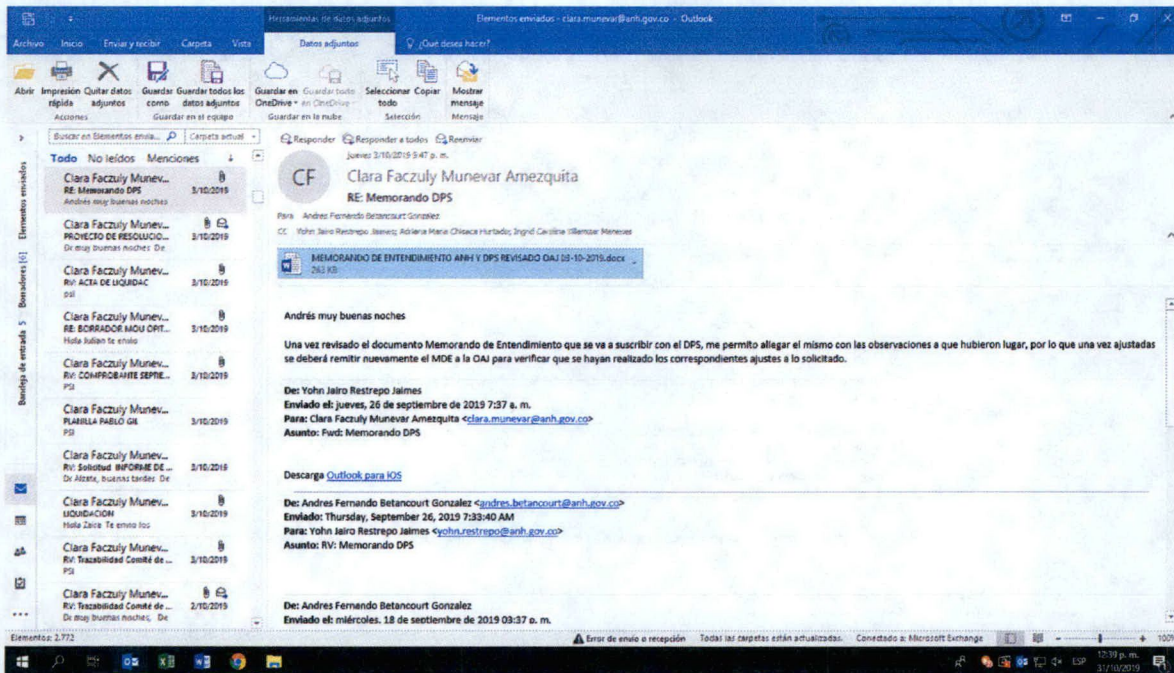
Herramientas de datos adjuntos	Elementos enviados - clara.munevar@anh.gov.co - Outlook

Archivo	Inicio	Enviar y recibir	Carpeta	Vista	Datos adjuntos	¿Qué desea hacer?

Abrir	Impresión rápida	Quitar datos adjuntos	Guardar como	Guardar todos los datos adjuntos	Guardar en OneDrive	Guardar todo en OneDrive	Seleccionar todo	Copiar	Mostrar mensaje
Acciones	Guardar en el equipo	Guardar en la nube	Selección	Mensaje

Buscar en Elementos envia...	Carpeta actual

Todo	No leídos	Menciones

Elementos enviados
Borradores [6]
Bandeja de entrada 5

Clara Faczuly Munev...
RE: Memorando DPS	3/10/2019
Andrés muy buenas noches

Clara Faczuly Munev...
PROYECTO DE RESOLUCIO...	3/10/2019
Dr muy buenas noches Dr

Clara Faczuly Munev...
RV: ACTA DE LIQUIDAC	3/10/2019
psi

Clara Faczuly Munev...
RE: BORRADOR MOU OPT...	3/10/2019
Hola Julian te envio

Clara Faczuly Munev...
RV: COMPROBANTE SEPRE...	3/10/2019
PSI

Clara Faczuly Munev...
PLANILLA PABLO GIL	3/10/2019
PSI

Clara Faczuly Munev...
RV: Solicitud INFORME DE ...	3/10/2019
Dr Alzate, buenas tardes Dr

Clara Faczuly Munev...
LIQUIDACION	3/10/2019
Hola Zaira Te envio los

Clara Faczuly Munev...
RV: Trazabilidad Comité de ...	3/10/2019
PSI

Clara Faczuly Munev...
RV: Trazabilidad Comité de ...	2/10/2019
Dr muy buenas noches, Dr

Responder	Responder a todos	Reenviar
jueves 3/10/2019 5:47 p. m.
CF	Clara Faczuly Munevar Amezquita
RE: Memorando DPS
Para	Andres Fernando Betancourt Gonzalez
CC	Yohn Jairo Restrepo Jaimes; Adriana Maria Chisaca Hurtado; Ingrid Carolina Villamizar Meneses

MEMORANDO DE ENTENDIMIENTO ANH Y DPS REVISADO OAJ 03-10-2019.docx
263 KB

Andrés muy buenas noches

Una vez revisado el documento Memorando de Entendimiento que se va a suscribir con el DPS, me permito allegar el mismo con las observaciones a que hubieron lugar, por lo que una vez ajustadas se deberá remitir nuevamente el MDE a la OAJ para verificar que se hayan realizado los correspondientes ajustes a lo solicitado.

De: Yohn Jairo Restrepo Jaimes
Enviado el: jueves, 26 de septiembre de 2019 7:37 a. m.
Para: Clara Faczuly Munevar Amezquita <clara.munevar@anh.gov.co>
Asunto: Fwd: Memorando DPS

Descarga Outlook para iOS

De: Andres Fernando Betancourt Gonzalez <andres.betancourt@anh.gov.co>
Enviado: Thursday, September 26, 2019 7:33:40 AM
Para: Yohn Jairo Restrepo Jaimes <yohn.restrepo@anh.gov.co>
Asunto: RV: Memorando DPS

De: Andres Fernando Betancourt Gonzalez
Enviado el: miércoles, 18 de septiembre de 2019 03:37 p. m.

Elementos: 2.772	Error de envío o recepción	Todas las carpetas están actualizadas.	Conectado a: Microsoft Exchange	100%

ESP	12:39 p. m.	31/10/2019